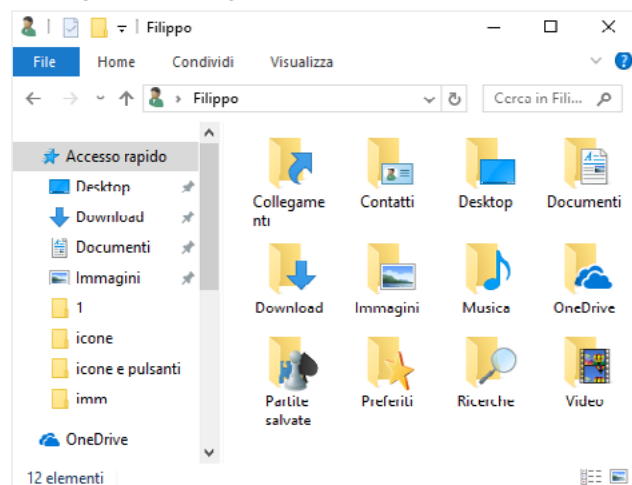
Filippo

File Home Condividi Visualizza

Filippo

Cerca in Fili...

Accesso rapido
Desktop
Download
Documenti
Immagini
1
icone
icone e pulsanti
imm
OneDrive

Collegamenti
Contatti
Desktop
Documenti
Download
Immagini
Musica
OneDrive
Partite salvate
Preferiti
Ricerche
Video

12 elementi